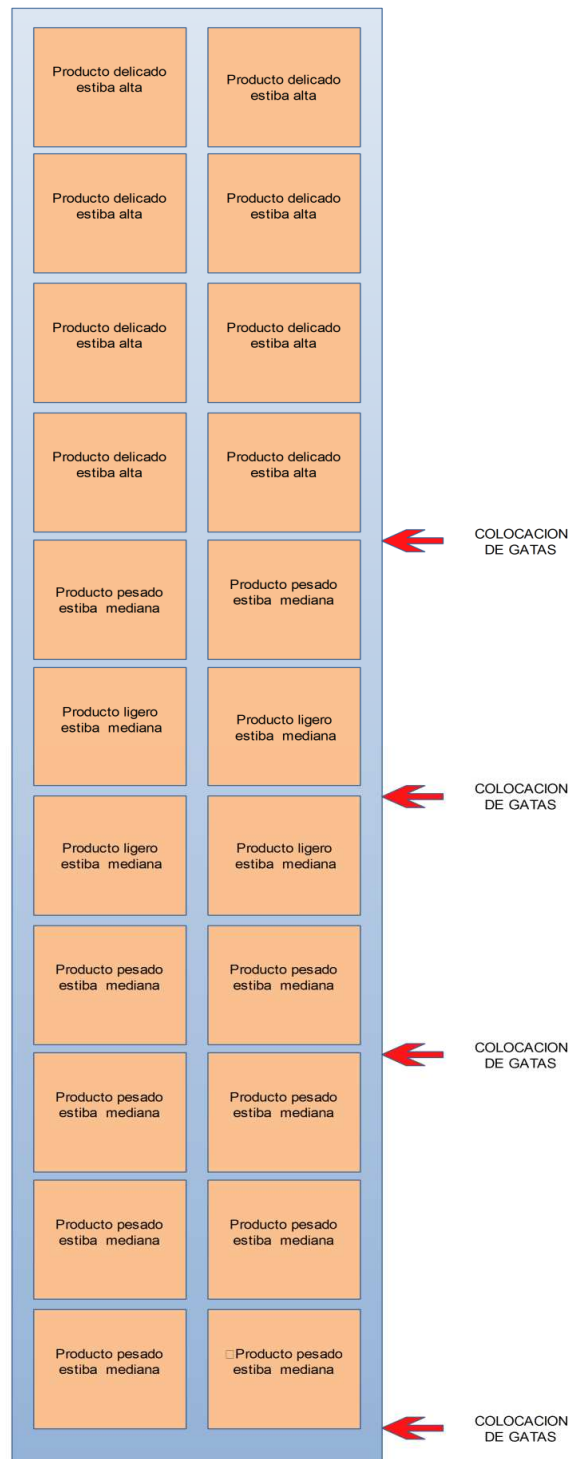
Producto delicado estiba alta

Producto delicado estiba alta

Producto delicado estiba alta

Producto delicado estiba alta

Producto delicado estiba alta

Producto delicado estiba alta

Producto delicado estiba alta

Producto delicado estiba alta

COLOCACION DE GATAS

Producto pesado estiba mediana

Producto pesado estiba mediana

Producto ligero estiba mediana

Producto ligero estiba mediana

COLOCACION DE GATAS

Producto ligero estiba mediana

Producto ligero estiba mediana

Producto pesado estiba mediana

Producto pesado estiba mediana

COLOCACION DE GATAS

Producto pesado estiba mediana

Producto pesado estiba mediana

Producto pesado estiba mediana

Producto pesado estiba mediana

Producto pesado estiba mediana

Producto pesado estiba mediana

COLOCACION DE GATAS